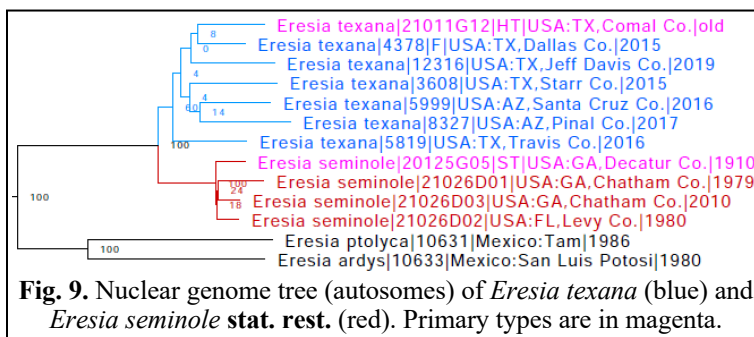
Eresia texana|21011G12|HT|USA:TX,Comal Co.|old
8
0
Eresia texana|4378|F|USA:TX,Dallas Co.|2015
Eresia texana|12316|USA:TX,Jeff Davis Co.|2019
4
Eresia texana|3608|USA:TX,Starr Co.|2015
4
Eresia texana|5999|USA:AZ,Santa Cruz Co.|2016
60
14
Eresia texana|8327|USA:AZ,Pinal Co.|2017
Eresia texana|5819|USA:TX,Travis Co.|2016
100
Eresia seminole|20125G05|ST|USA:GA,Decatur Co.|1910
100
24
Eresia seminole|21026D01|USA:GA,Chatham Co.|1979
Eresia seminole|21026D03|USA:GA,Chatham Co.|2010
18
Eresia seminole|21026D02|USA:FL,Levy Co.|1980
100
Eresia ptolyca|10631|Mexico:Tam|1986
100
Eresia ardys|10633|Mexico:San Luis Potosi|1980

**Fig. 9.** Nuclear genome tree (autosomes) of *Eresia texana* (blue) and *Eresia seminole* **stat. rest.** (red). Primary types are in magenta.